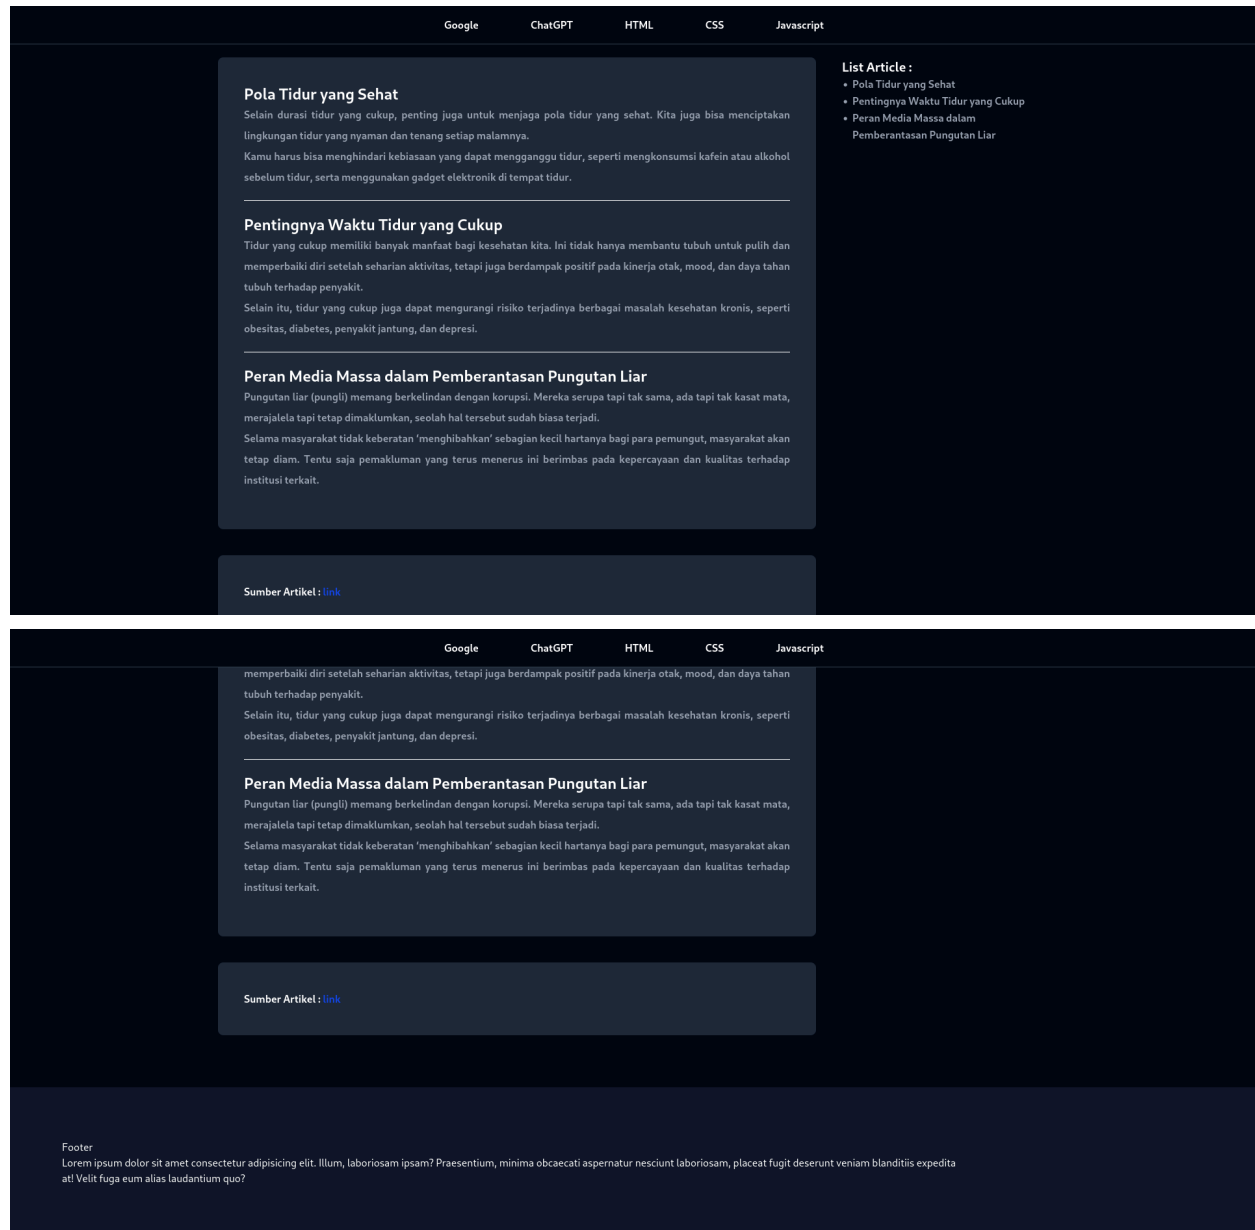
Google ChatGPT HTML CSS Javascript

Pola Tidur yang Sehat
Selain durasi tidur yang cukup, penting juga untuk menjaga pola tidur yang sehat. Kita juga bisa menciptakan lingkungan tidur yang nyaman dan tenang setiap malamnya.
Kamu harus bisa menghindari kebiasaan yang dapat mengganggu tidur, seperti mengkonsumsi kafein atau alkohol sebelum tidur, serta menggunakan gadget elektronik di tempat tidur.

Pentingnya Waktu Tidur yang Cukup
Tidur yang cukup memiliki banyak manfaat bagi kesehatan kita. Ini tidak hanya membantu tubuh untuk pulih dan memperbaiki diri setelah seharian aktivitas, tetapi juga berdampak positif pada kinerja otak, mood, dan daya tahan tubuh terhadap penyakit.
Selain itu, tidur yang cukup juga dapat mengurangi risiko terjadinya berbagai masalah kesehatan kronis, seperti obesitas, diabetes, penyakit jantung, dan depresi.

Peran Media Massa dalam Pemberantasan Pungutan Liar
Pungutan liar (pungli) memang berkelindan dengan korupsi. Mereka serupa tapi tak sama, ada tapi tak kasat mata, merajalela tapi tetap dimaklumkan, seolah hal tersebut sudah biasa terjadi.
Selama masyarakat tidak keberatan 'menghibahkan' sebagian kecil hartanya bagi para pemungut, masyarakat akan tetap diam. Tentu saja pemakluman yang terus menerus ini berimbas pada kepercayaan dan kualitas terhadap institusi terkait.

Sumber Artikel : link

List Article :
• Pola Tidur yang Sehat
• Pentingnya Waktu Tidur yang Cukup
• Peran Media Massa dalam Pemberantasan Pungutan Liar

Google ChatGPT HTML CSS Javascript

memperbaiki diri setelah seharian aktivitas, tetapi juga berdampak positif pada kinerja otak, mood, dan daya tahan tubuh terhadap penyakit.
Selain itu, tidur yang cukup juga dapat mengurangi risiko terjadinya berbagai masalah kesehatan kronis, seperti obesitas, diabetes, penyakit jantung, dan depresi.

Peran Media Massa dalam Pemberantasan Pungutan Liar
Pungutan liar (pungli) memang berkelindan dengan korupsi. Mereka serupa tapi tak sama, ada tapi tak kasat mata, merajalela tapi tetap dimaklumkan, seolah hal tersebut sudah biasa terjadi.
Selama masyarakat tidak keberatan 'menghibahkan' sebagian kecil hartanya bagi para pemungut, masyarakat akan tetap diam. Tentu saja pemakluman yang terus menerus ini berimbas pada kepercayaan dan kualitas terhadap institusi terkait.

Sumber Artikel : link

Footer
Lorem ipsum dolor sit amet consectetur adipisicing elit. Illum, laboriosam ipsam? Praesentium, minima obcaecati aspernatur nesciunt laboriosam, placeat fugit deserunt veniam blanditiis expedita at! Velit fuga eum alias laudantium quo?